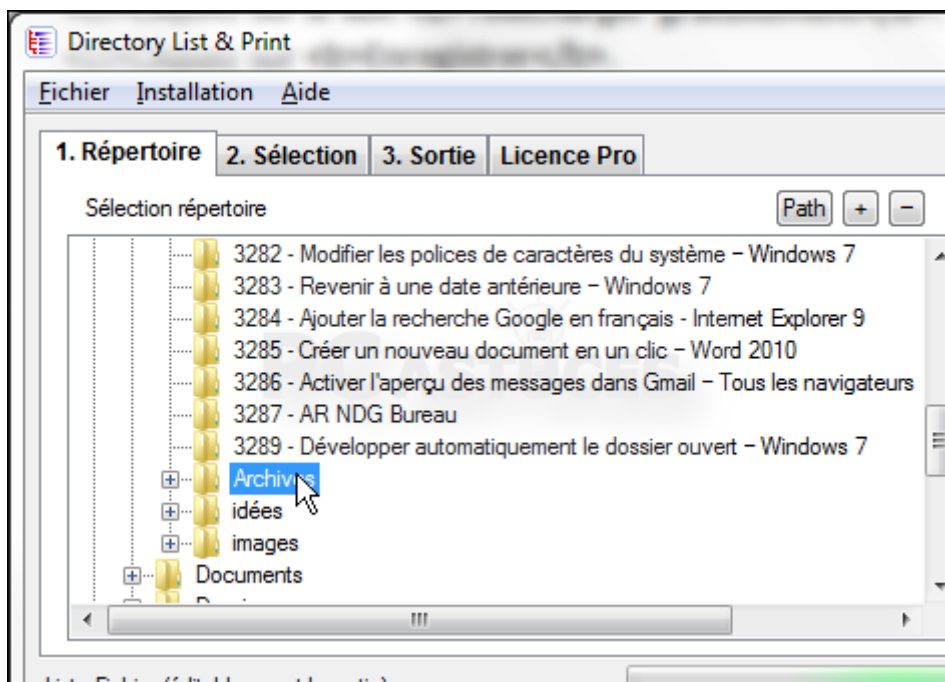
Directory List & Print

Fichier Installation Aide

1. Répertoire | 2. Sélection | 3. Sortie | Licence Pro

Sélection répertoire

Path + −

3282 - Modifier les polices de caractères du système − Windows 7
3283 - Revenir à une date antérieure − Windows 7
3284 - Ajouter la recherche Google en français - Internet Explorer 9
3285 - Créer un nouveau document en un clic − Word 2010
3286 - Activer l'aperçu des messages dans Gmail − Tous les navigateurs
3287 - AR NDG Bureau
3289 - Développer automatiquement le dossier ouvert − Windows 7
Archives
idées
images
Documents
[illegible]

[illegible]